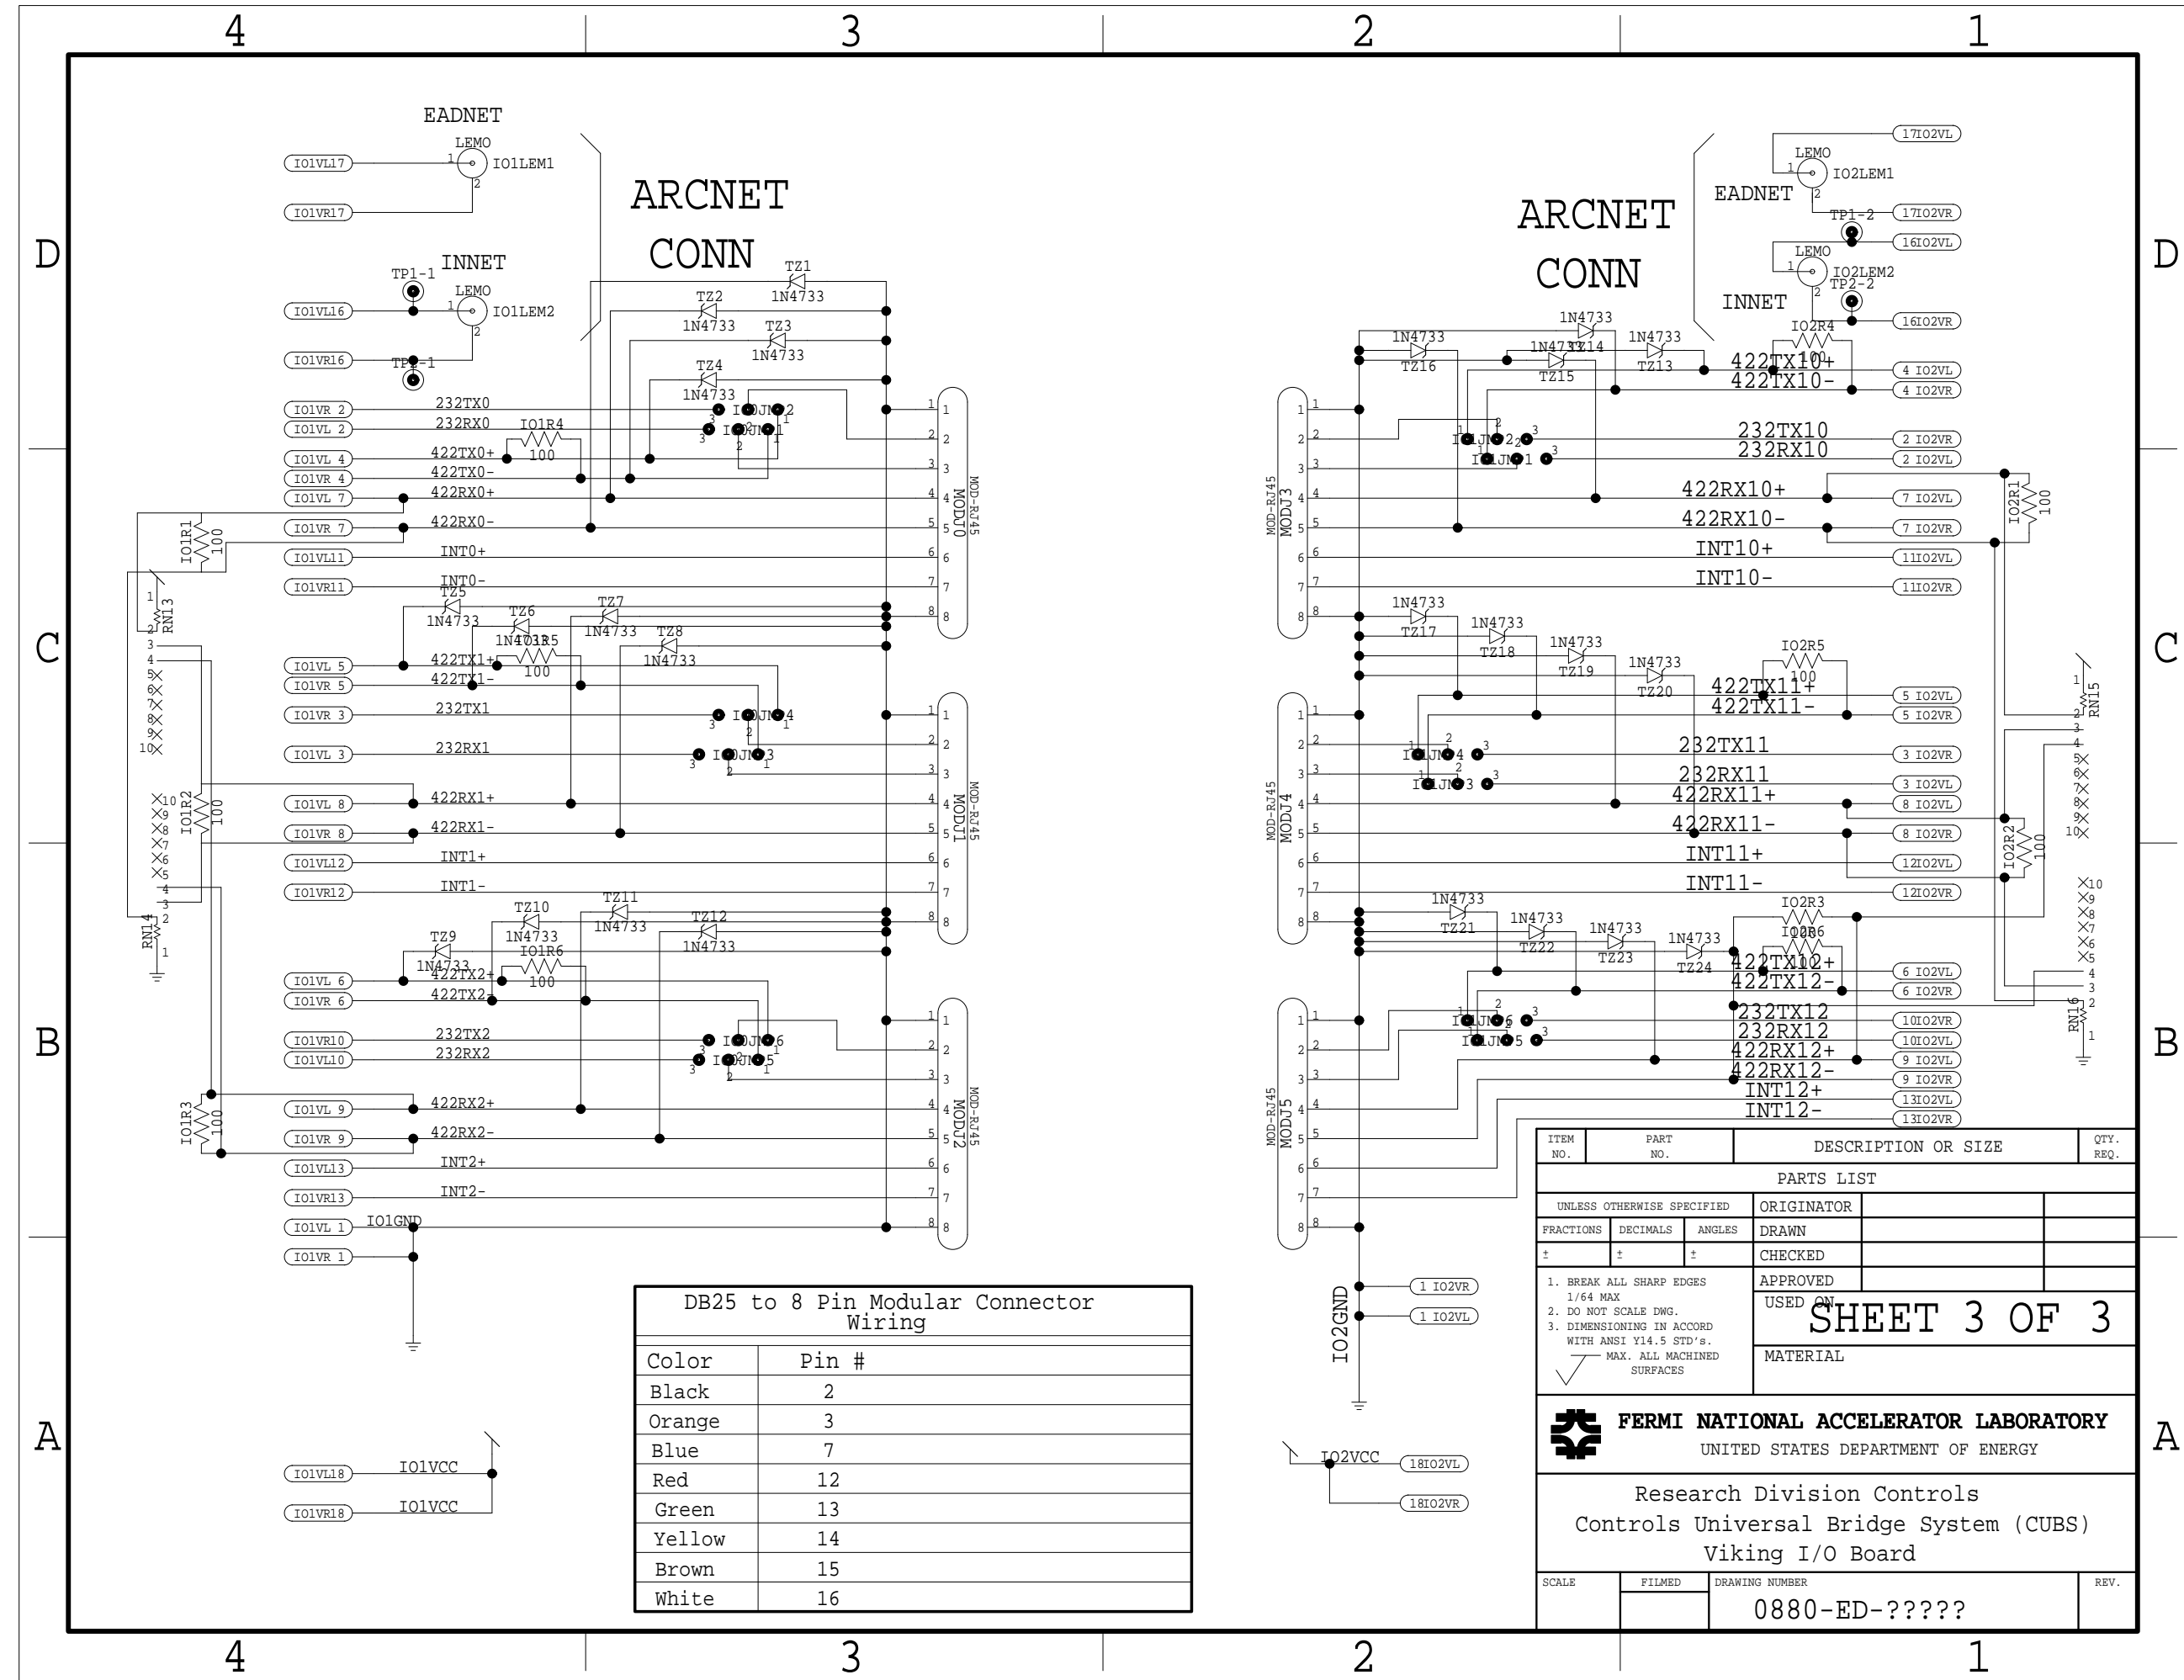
4 3 2 1

D C B A

EADNET
LEMO
IO1VL17
IO1LEM1
IO1VR17

INNET
TP1-1
LEMO
IO1VL16
IO1LEM2
IO1VR16
TP1-1

ARCNET
CONN

TZ1 1N4733
TZ2 1N4733
TZ3 1N4733
TZ4 1N4733

IO1VR 2 232TX0
IO1VL 2 232RX0
IO1VL 4 422TX0+ IO1R4 100
IO1VR 4 422TX0-
IO1VL 7 422RX0+
IO1VR 7 422RX0-
IO1VL11 INT0+
IO1VR11 INT0-
IO1R1 100
RN13

MOD-RJ45 MODJ0

TZ5 1N4733
TZ6 1N4733
TZ7 1N4733
TZ8 1N4733
IO1R5 100
IO1VL 5 422TX1+
IO1VR 5 422TX1-
IO1VR 3 232TX1
IO1VL 3 232RX1
IO1VL 8 422RX1+
IO1VR 8 422RX1-
IO1VL12 INT1+
IO1VR12 INT1-
IO1R2 100
RN14

MOD-RJ45 MODJ1

TZ9 1N4733
TZ10 1N4733
TZ11 1N4733
TZ12 1N4733
IO1R6 100
IO1VL 6 422TX2+
IO1VR 6 422TX2-
IO1VR10 232TX2
IO1VL10 232RX2
IO1VL 9 422RX2+
IO1VR 9 422RX2-
IO1VL13 INT2+
IO1VR13 INT2-
IO1VL 1 IO1GND
IO1VR 1
IO1R3 100

MOD-RJ45 MODJ2

IO1VL18 IO1VCC
IO1VR18 IO1VCC

| DB25 to 8 Pin Modular Connector Wiring | |
|---|---|
| Color | Pin # |
| Black | 2 |
| Orange | 3 |
| Blue | 7 |
| Red | 12 |
| Green | 13 |
| Yellow | 14 |
| Brown | 15 |
| White | 16 |

ARCNET
CONN

LEMO
IO2LEM1
EADNET
TP1-2
17IO2VL
17IO2VR
16IO2VL
LEMO
IO2LEM2
TP2-2
INNET
16IO2VR
IO2R4 100

TZ13 TZ14 TZ15 TZ16 1N4733
422TX10+ 4 IO2VL
422TX10- 4 IO2VR
232TX10 2 IO2VR
232RX10 2 IO2VL
422RX10+ 7 IO2VL
422RX10- 7 IO2VR
INT10+ 11IO2VL
INT10- 11IO2VR
IO2R1 100

MOD-RJ45 MODJ3

TZ17 TZ18 TZ19 TZ20 1N4733
IO2R5 100
422TX11+ 5 IO2VL
422TX11- 5 IO2VR
232TX11 3 IO2VR
232RX11 3 IO2VL
422RX11+ 8 IO2VL
422RX11- 8 IO2VR
INT11+ 12IO2VL
INT11- 12IO2VR
IO2R2 100
RN15

MOD-RJ45 MODJ4

TZ21 TZ22 TZ23 TZ24 1N4733
IO2R3 100
IO2R6 100
422TX12+ 6 IO2VL
422TX12- 6 IO2VR
232TX12 10IO2VR
232RX12 10IO2VL
422RX12+ 9 IO2VL
422RX12- 9 IO2VR
INT12+ 13IO2VL
INT12- 13IO2VR
RN16

MOD-RJ45 MODJ5

IO2GND
1 IO2VR
1 IO2VL

IO2VCC
18IO2VL
18IO2VR

| ITEM NO. | PART NO. | DESCRIPTION OR SIZE | QTY. REQ. |
|---|---|---|---|

PARTS LIST
UNLESS OTHERWISE SPECIFIED
FRACTIONS ± DECIMALS ± ANGLES ±
ORIGINATOR
DRAWN
CHECKED
APPROVED
USED ON
1. BREAK ALL SHARP EDGES 1/64 MAX
2. DO NOT SCALE DWG.
3. DIMENSIONING IN ACCORD WITH ANSI Y14.5 STD's.
MAX. ALL MACHINED SURFACES
SHEET 3 OF 3
MATERIAL

FERMI NATIONAL ACCELERATOR LABORATORY
UNITED STATES DEPARTMENT OF ENERGY

Research Division Controls
Controls Universal Bridge System (CUBS)
Viking I/O Board

SCALE FILMED DRAWING NUMBER REV.
0880-ED-?????